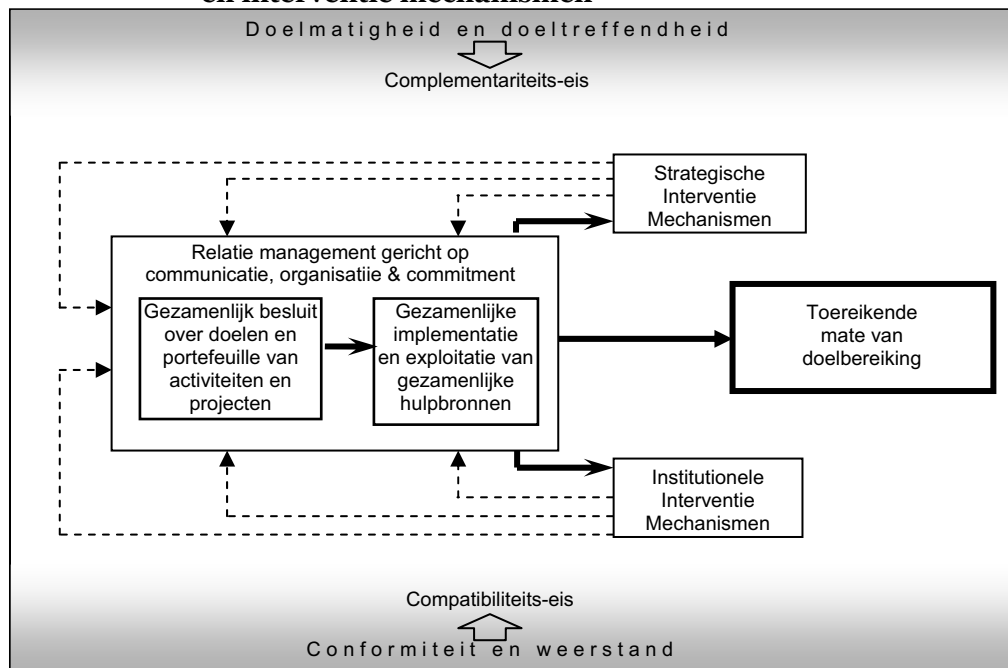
en interventie mechanismen

Doelmatigheid en doeltreffendheid

Complementariteits-eis

Strategische Interventie Mechanismen

Relatie management gericht op communicatie, organisatiie & commitment

Gezamenlijk besluit over doelen en portefeuille van activiteiten en projecten

Gezamenlijke implementatie en exploitatie van gezamenlijke hulpbronnen

Toereikende mate van doelbereiking

Institutionele Interventie Mechanismen

Compatibiliteits-eis

Conformiteit en weerstand